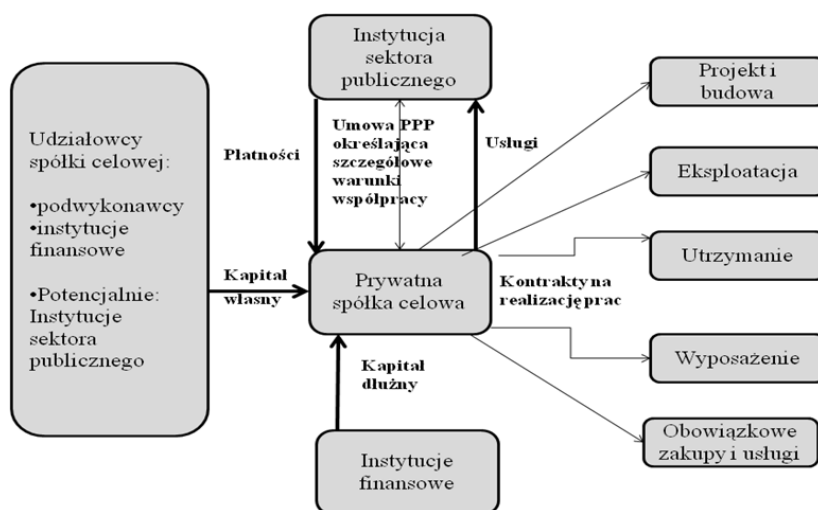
Instytucja sektora publicznego

Udziałowcy spółki celowej:

•podwykonawcy
•instytucje finansowe

•Potencjalnie: Instytucje sektora publicznego

Płatności

Umowa PPP określająca szczegółowe warunki współpracy

Usługi

Projekt i budowa

Eksploatacja

Utrzymanie

Wyposażenie

Obowiązkowe zakupy i usługi

Kapitał własny

Prywatna spółka celowa

Kontrakty na realizację prac

Kapitał dłużny

Instytucje finansowe